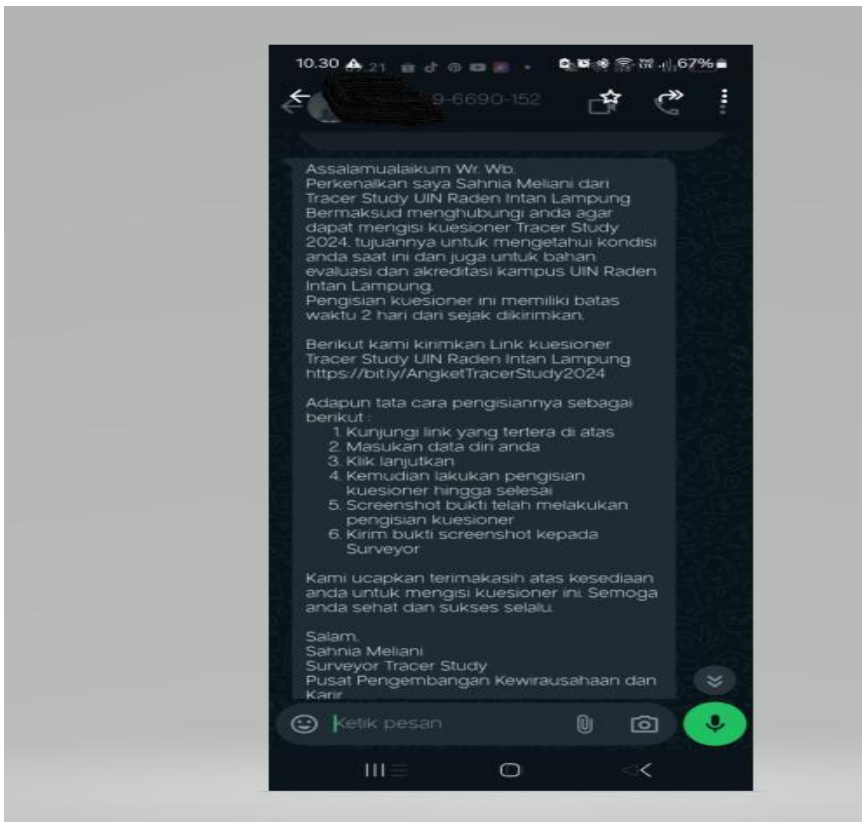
10.30 ▲ 21 67%

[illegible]9-6690-152

Assalamualaikum Wr. Wb.
Perkenalkan saya Sahnia Meliani dari Tracer Study UIN Raden Intan Lampung Bermaksud menghubungi anda agar dapat mengisi kuesioner Tracer Study 2024, tujuannya untuk mengetahui kondisi anda saat ini dan juga untuk bahan evaluasi dan akreditasi kampus UIN Raden Intan Lampung.
Pengisian kuesioner ini memiliki batas waktu 2 hari dari sejak dikirimkan.

Berikut kami kirimkan Link kuesioner Tracer Study UIN Raden Intan Lampung https://bit.ly/AngketTracerStudy2024

Adapun tata cara pengisiannya sebagai berikut :
1. Kunjungi link yang tertera di atas
2. Masukan data diri anda
3. Klik lanjutkan
4. Kemudian lakukan pengisian kuesioner hingga selesai
5. Screenshot bukti telah melakukan pengisian kuesioner
6. Kirim bukti screenshot kepada Surveyor

Kami ucapkan terimakasih atas kesediaan anda untuk mengisi kuesioner ini. Semoga anda sehat dan sukses selalu.

Salam,
Sahnia Meliani
Surveyor Tracer Study
Pusat Pengembangan Kewirausahaan dan Karir

Ketik pesan